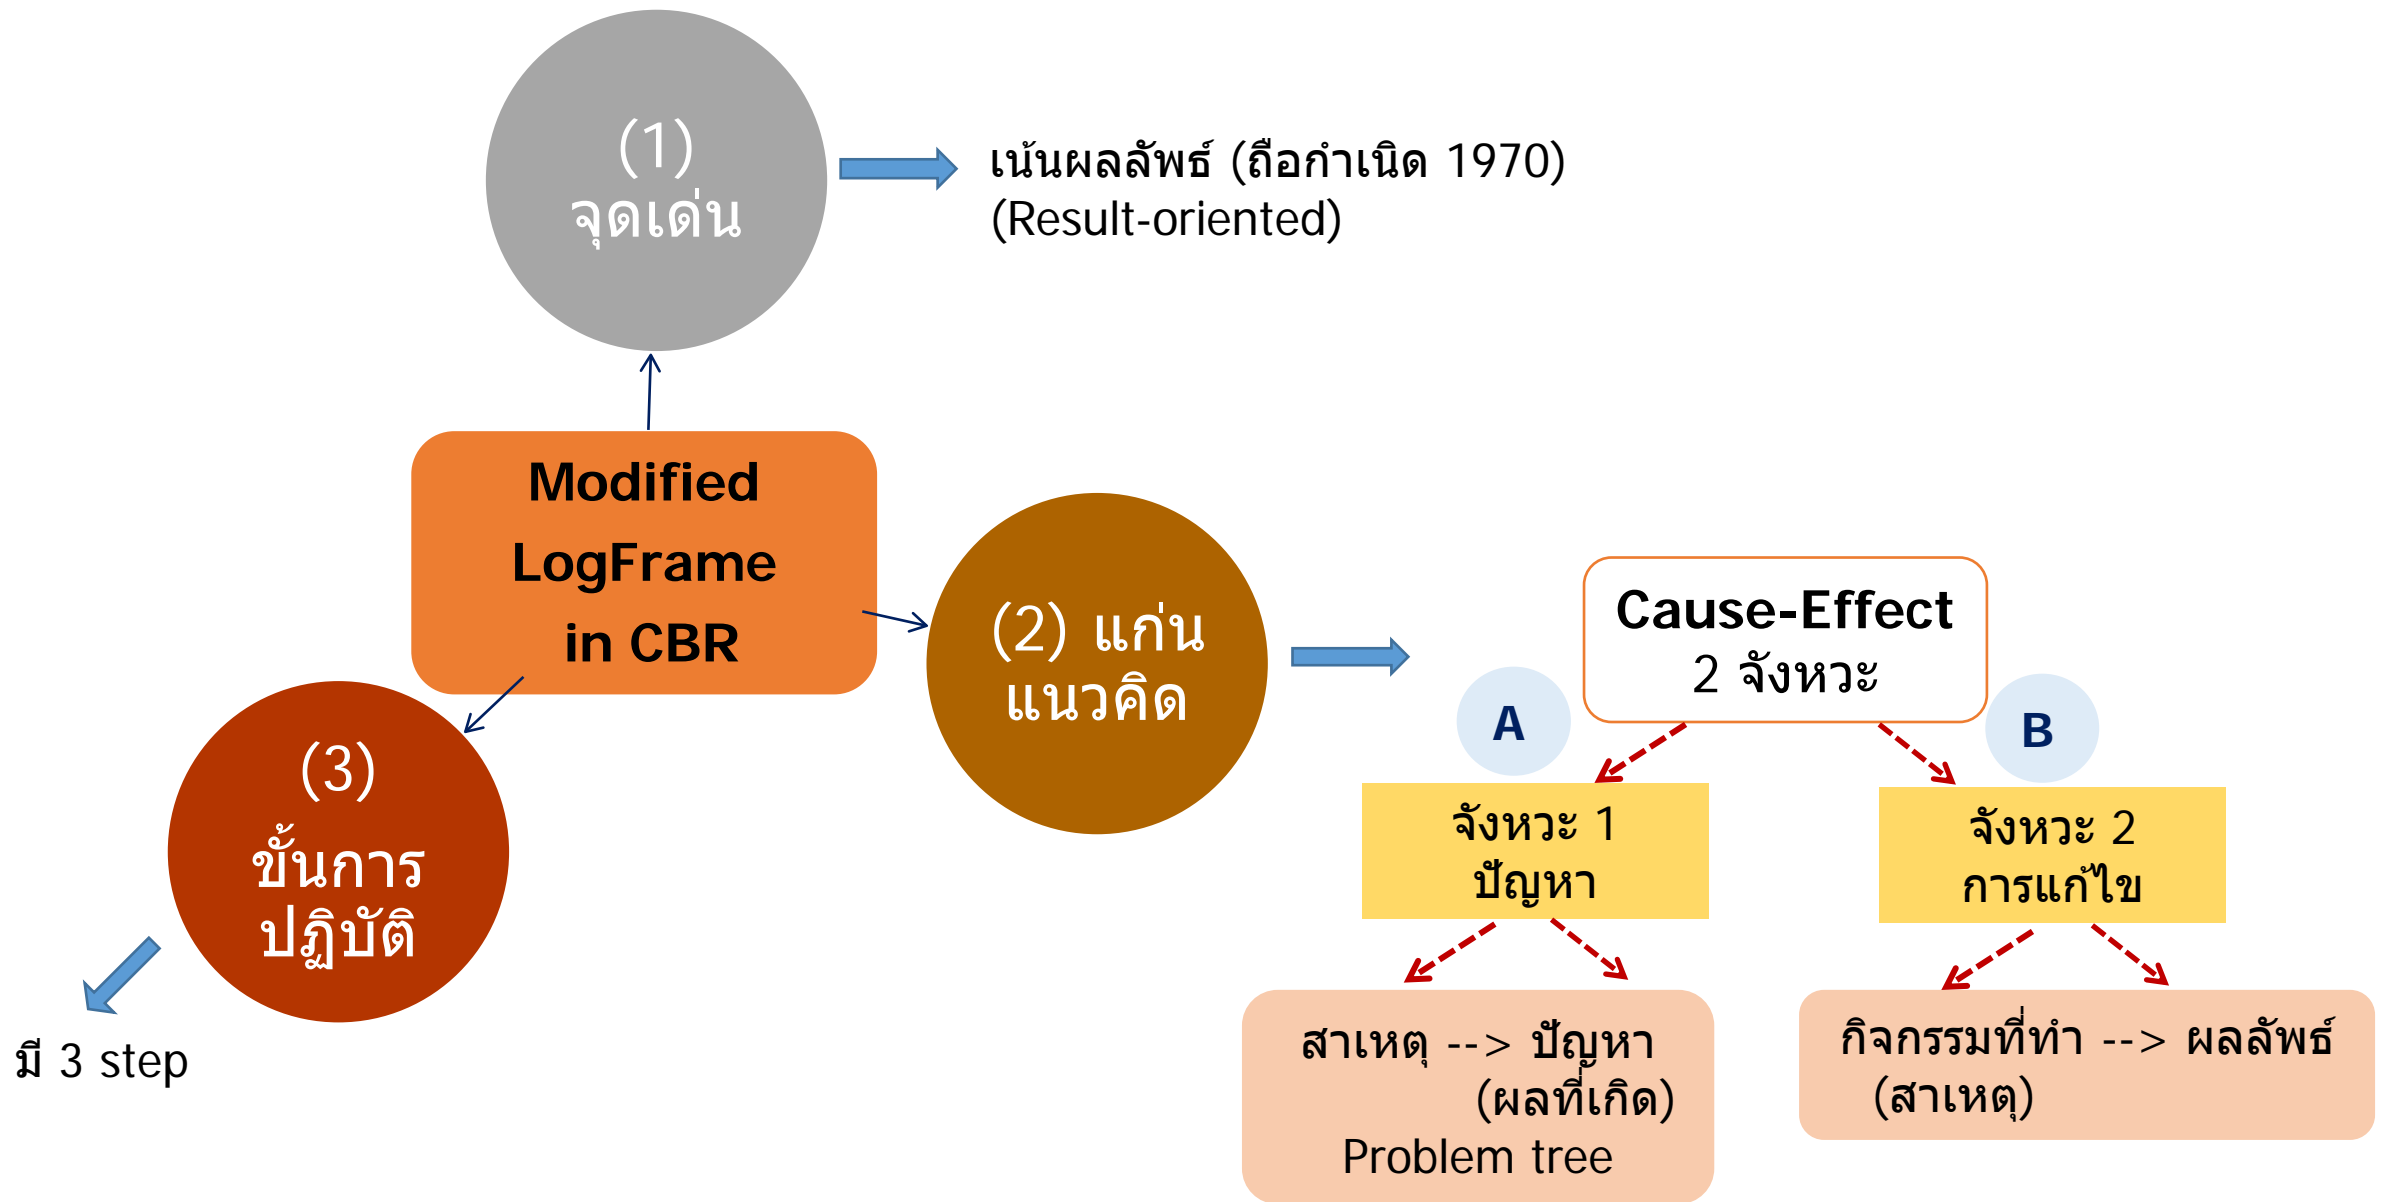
(1)
จุดเด่น

เน้นผลลัพธ์ (ถือกำเนิด 1970)
(Result-oriented)

Modified LogFrame in CBR

(2) แก่น
แนวคิด

Cause-Effect
2 จังหวะ

A

B

จังหวะ 1
ปัญหา

จังหวะ 2
การแก้ไข

สาเหตุ --> ปัญหา
(ผลที่เกิด)
Problem tree

กิจกรรมที่ทำ --> ผลลัพธ์
(สาเหตุ)

(3)
ขั้นการ
ปฏิบัติ

มี 3 step